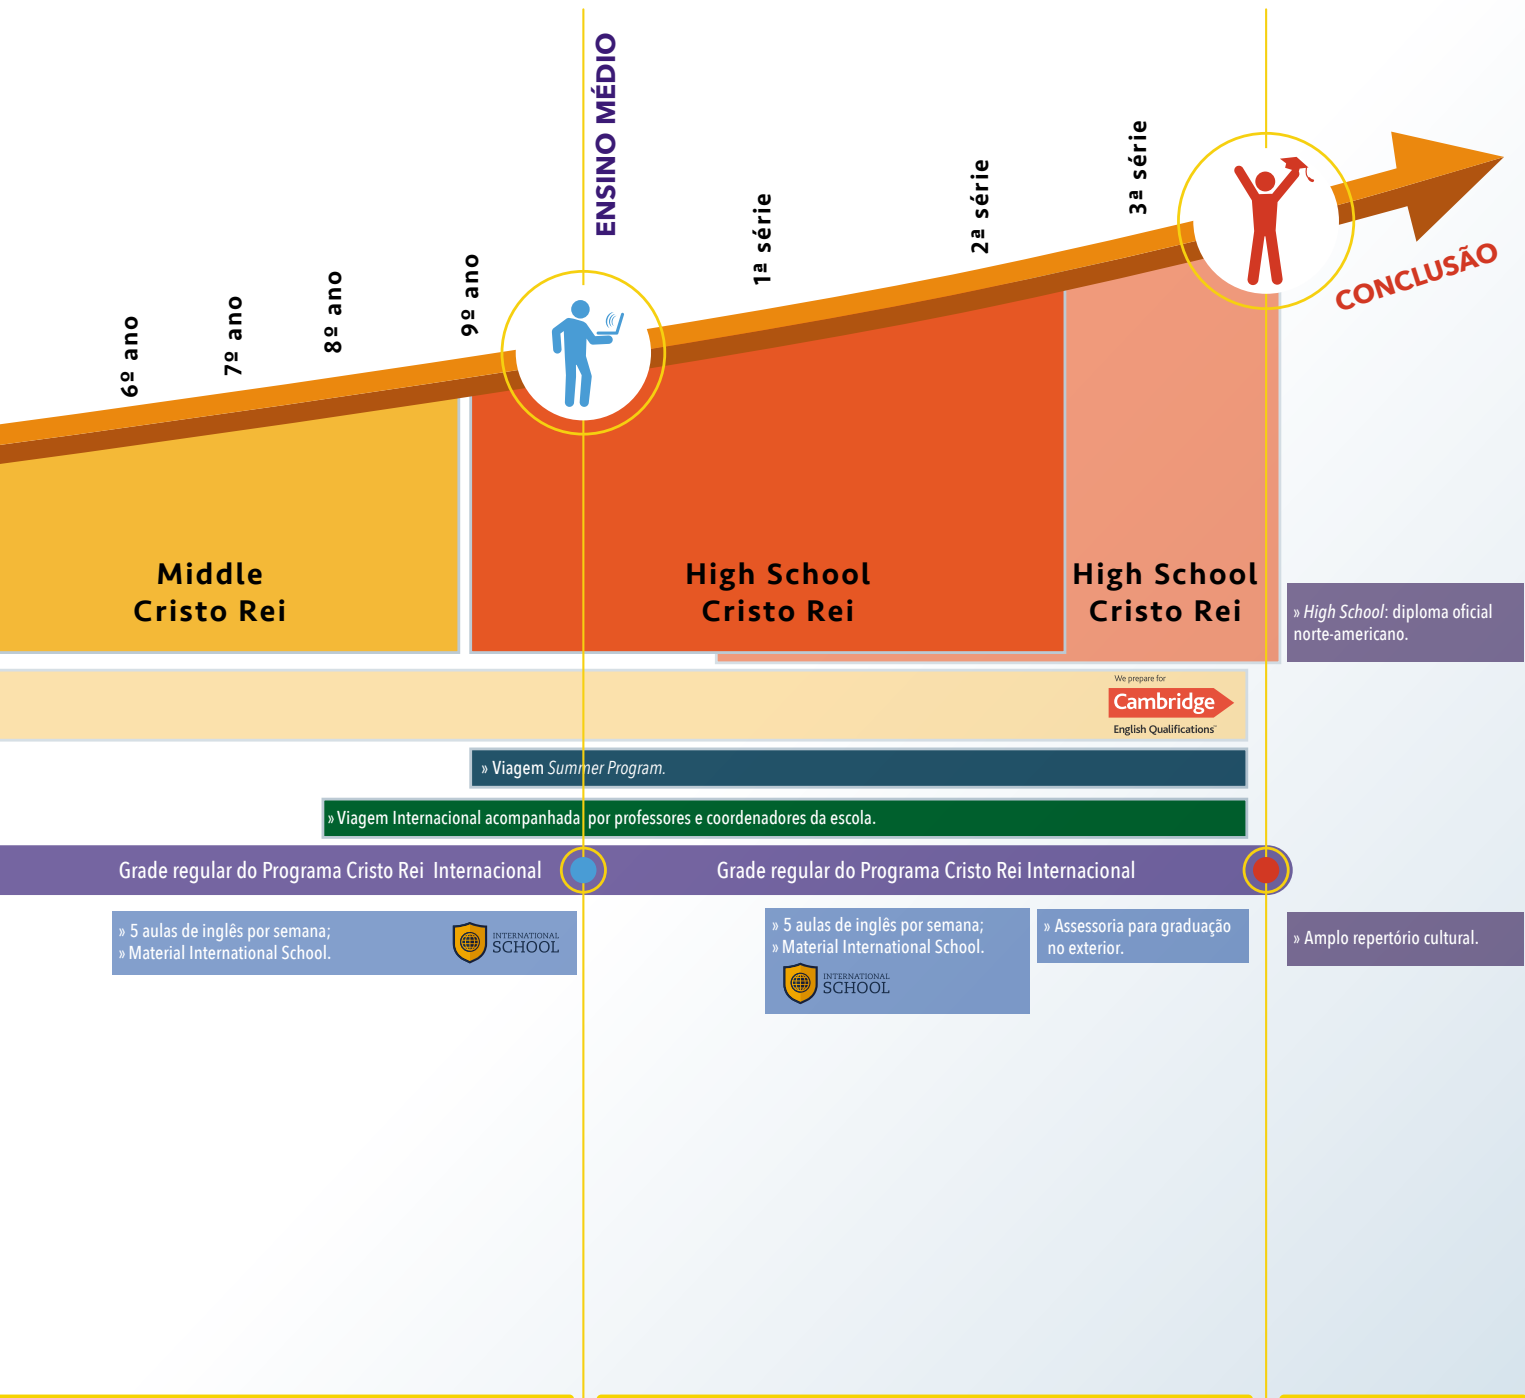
ENSINO MÉDIO

6º ano

7º ano

8º ano

9º ano

1ª série

2ª série

3ª série

CONCLUSÃO

Middle Cristo Rei

High School Cristo Rei

High School Cristo Rei

» *High School*: diploma oficial norte-americano.

We prepare for
Cambridge
English Qualifications

» Viagem *Summer Program.*

» Viagem Internacional acompanhada por professores e coordenadores da escola.

Grade regular do Programa Cristo Rei Internacional

Grade regular do Programa Cristo Rei Internacional

» 5 aulas de inglês por semana;
» Material International School.

INTERNATIONAL SCHOOL

» 5 aulas de inglês por semana;
» Material International School.

INTERNATIONAL SCHOOL

» Assessoria para graduação no exterior.

» Amplo repertório cultural.